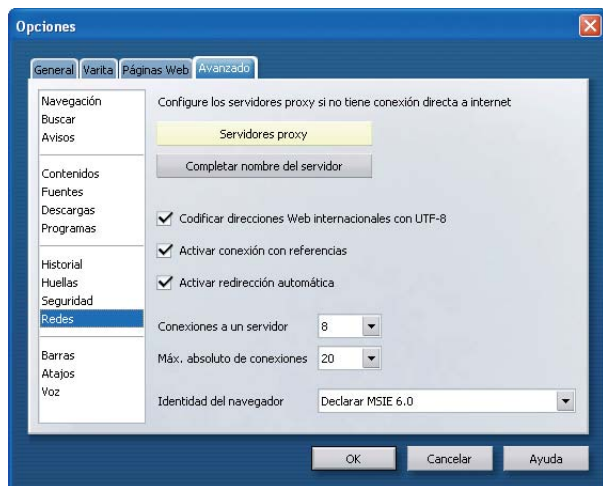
Opciones

General Varita Páginas Web Avanzado

Navegación
Buscar
Avisos

Contenidos
Fuentes
Descargas
Programas

Historial
Huellas
Seguridad
Redes

Barras
Atajos
Voz

Configure los servidores proxy si no tiene conexión directa a internet

Servidores proxy

Completar nombre del servidor

Codificar direcciones Web internacionales con UTF-8

Activar conexión con referencias

Activar redirección automática

Conexiones a un servidor 8

Máx. absoluto de conexiones 20

Identidad del navegador Declarar MSIE 6.0

OK Cancelar Ayuda